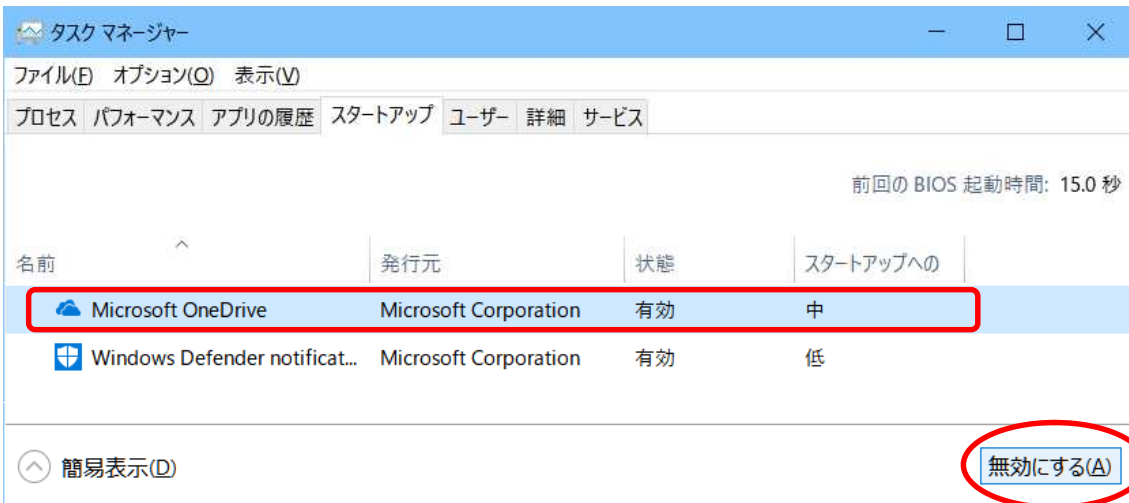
タスク マネージャー

ファイル(F) オプション(O) 表示(V)

プロセス パフォーマンス アプリの履歴 スタートアップ ユーザー 詳細 サービス

前回の BIOS 起動時間: 15.0 秒

| 名前 | 発行元 | 状態 | スタートアップへの |
|---|---|---|---|
| Microsoft OneDrive | Microsoft Corporation | 有効 | 中 |
| Windows Defender notificat... | Microsoft Corporation | 有効 | 低 |

簡易表示(D)

無効にする(A)